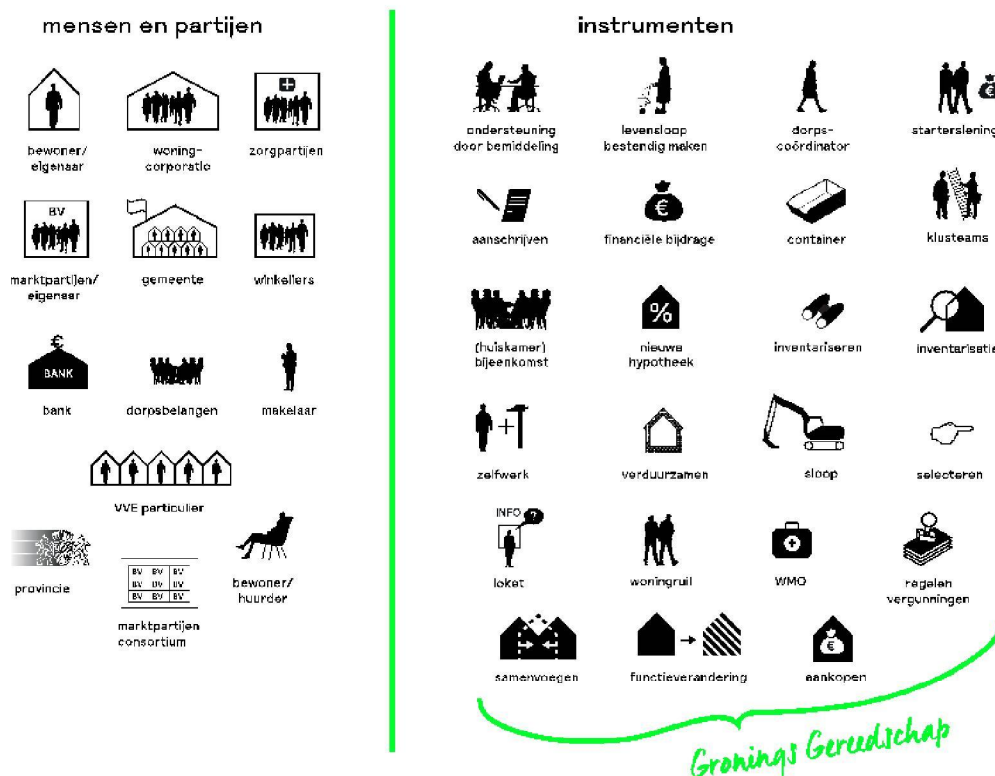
mensen en partijen

bewoner/ eigenaar

woning-corporatie

zorgpartijen

BV

marktpartijen/ eigenaar

gemeente

winkeliers

€

BANK

bank

dorpsbelangen

makelaar

VVE particulier

provincie

| BV | BV | BV |
|---|---|---|
| BV | BV | BV |
| BV | BV | BV |

marktpartijen consortium

bewoner/ huurder

instrumenten

ondersteuning door bemiddeling

levensloop bestendig maken

dorps-coördinator

starterslening

aanschrijven

financiële bijdrage

container

klusteams

(huiskamer) bijeenkomst

%

nieuwe hypotheek

inventariseren

inventarisatie

zelfwerk

verduurzamen

sloop

selecteren

INFO

loket

woningruil

WMO

regelen vergunningen

samenvoegen

functieverandering

aankopen

Gronings Gereedschap